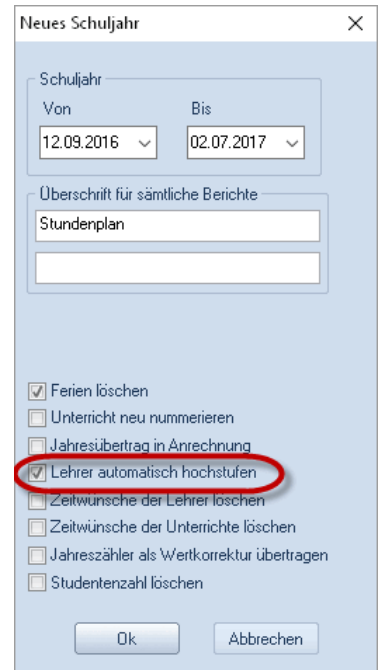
Neues Schuljahr

Schuljahr
Von
12.09.2016
Bis
02.07.2017

Überschrift für sämtliche Berichte
Stundenplan

Ferien löschen
Unterricht neu nummerieren
Jahresübertrag in Anrechnung
Lehrer automatisch hochstufen
Zeitwünsche der Lehrer löschen
Zeitwünsche der Unterrichte löschen
Jahreszähler als Wertkorrektur übertragen
Studentenzahl löschen

Ok
Abbrechen